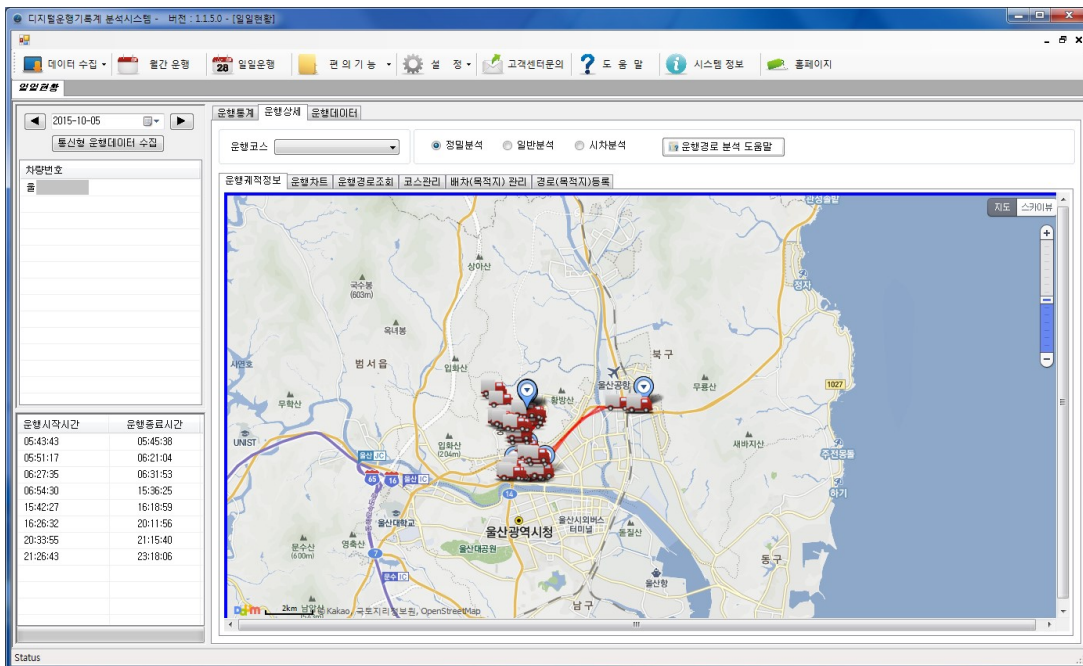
디지털운행기록계 분석시스템 - 버전 : 1.1.5.0 - [일일현황]

데이터 수집 · 월간 운행 · 28 일일운행 · 편 의 기 능 · 설 정 · 고객센터문의 · 도 움 말 · 시스템 정보 · 홈페이지

일일현황

2015-10-05

통신형 운행데이터 수집

차량번호
울

| 운행시작시간 | 운행종료시간 |
|---|---|
| 05:43:43 | 05:45:38 |
| 05:51:17 | 06:21:04 |
| 06:27:35 | 06:31:53 |
| 06:54:30 | 15:36:25 |
| 15:42:27 | 16:18:59 |
| 16:26:32 | 20:11:56 |
| 20:33:55 | 21:15:40 |
| 21:26:43 | 23:18:06 |

운행통계 운행상세 운행데이터

운행코스

정밀분석 일반분석 시차분석 운행경로 분석 도움말

운행궤적정보 운행차트 운행경로조회 코스관리 배차(목적지) 관리 경로(목적지)등록

지도 스카이뷰

관성솔밭 상아산 국수봉 (603m) 정자 옥녀봉 북구 범서읍 사연호 울산공항 무룡산 1027 무학산 황방산 UNIST 입화산 (204m) 새바지산 주전몽돌 울산JC 하기 울산IC 65 16 14 울산대학교 울산시외버스터미널 울산광역시청 문수산 (600m) 영축산 울산대공원 동구 7 울산항 문수IC 남구 2km Kakao, 국토지리정보원, OpenStreetMap

Status